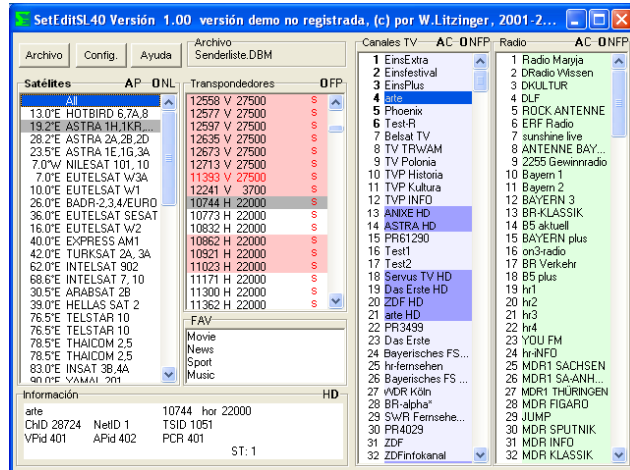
SetEditSL40 Versión 1.00 versión demo no registrada, (c) por W.Litzinger, 2001-2...

Archivo Config. Ayuda

Archivo
Senderliste.DBM

Satélites AP ONL
All
13.0°E HOTBIRD 6,7A,8
19.2°E ASTRA 1H,1KR,...
28.2°E ASTRA 2A,2B,2D
23.5°E ASTRA 1E,1G,3A
7.0°W NILESAT 101, 10
7.0°E EUTELSAT W3A
10.0°E EUTELSAT W1
26.0°E BADR-2,3,4/EURO
36.0°E EUTELSAT SESAT
16.0°E EUTELSAT W2
40.0°E EXPRESS AM1
42.0°E TURKSAT 2A, 3A
62.0°E INTELSAT 902
68.5°E INTELSAT 7, 10
30.5°E ARABSAT 2B
39.0°E HELLAS SAT 2
76.5°E TELSTAR 10
76.5°E TELSTAR 10
78.5°E THAICOM 2,5
78.5°E THAICOM 2,5
83.0°E INSAT 3B,4A
90.0°E YAMAL 201

Transpondedores OFP
12558 V 27500 S
12577 V 27500 S
12597 V 27500 S
12635 V 27500 S
12673 V 27500 S
12713 V 27500 S
11393 V 27500 S
12241 V 3700 S
10744 H 22000 S
10773 H 22000 S
10832 H 22000 S
10862 H 22000 S
10921 H 22000 S
11023 H 22000 S
11171 H 22000 S
11300 H 22000 S
11362 H 22000 S

FAV
Movie
News
Sport
Music

Canales TV AC ONFP
1 EinsExtra
2 Einsfestival
3 EinsPlus
4 arte
5 Phoenix
6 Test-R
7 Belsat TV
8 TV TRWAM
9 TV Polonia
10 TVP Historia
11 TVP Kultura
12 TVP INFO
13 ANIXE HD
14 ASTRA HD
15 PR61290
16 Test1
17 Test2
18 Servus TV HD
19 Das Erste HD
20 ZDF HD
21 arte HD
22 PR3499
23 Das Erste
24 Bayerisches FS...
25 hr-fernsehen
26 Bayerisches FS ...
27 WDR Köln
28 BR-alpha*
29 SWR Fernsehe...
30 PR4029
31 ZDF
32 ZDFinfokanal

Radio AC ONFP
1 Radio Maryja
2 DRadio Wissen
3 DKULTUR
4 DLF
5 RBCK ANTENNE
6 ERF Radio
7 sunshine live
8 ANTENNE BAY...
9 2255 Gewinnradio
10 Bayern 1
11 Bayern 2
12 BAYERN 3
13 BR-KLASSIK
14 B5 aktuell
15 BAYERN plus
16 on3-radio
17 BR Verkehr
18 B5 plus
19 hr1
20 hr2
21 hr3
22 hr4
23 YOU FM
24 hr-iNFO
25 MDR1 SACHSEN
26 MDR1 SA-ANH...
27 MDR1 THÜRINGEN
28 MDR FIGARO
29 JUMP
30 MDR SPUTNIK
31 MDR INFO
32 MDR KLASSIK

Información HD
arte 10744 hor 22000
ChID 28724 NetID 1 TSID 1051
VPid 401 APid 402 PCR 401
ST: 1